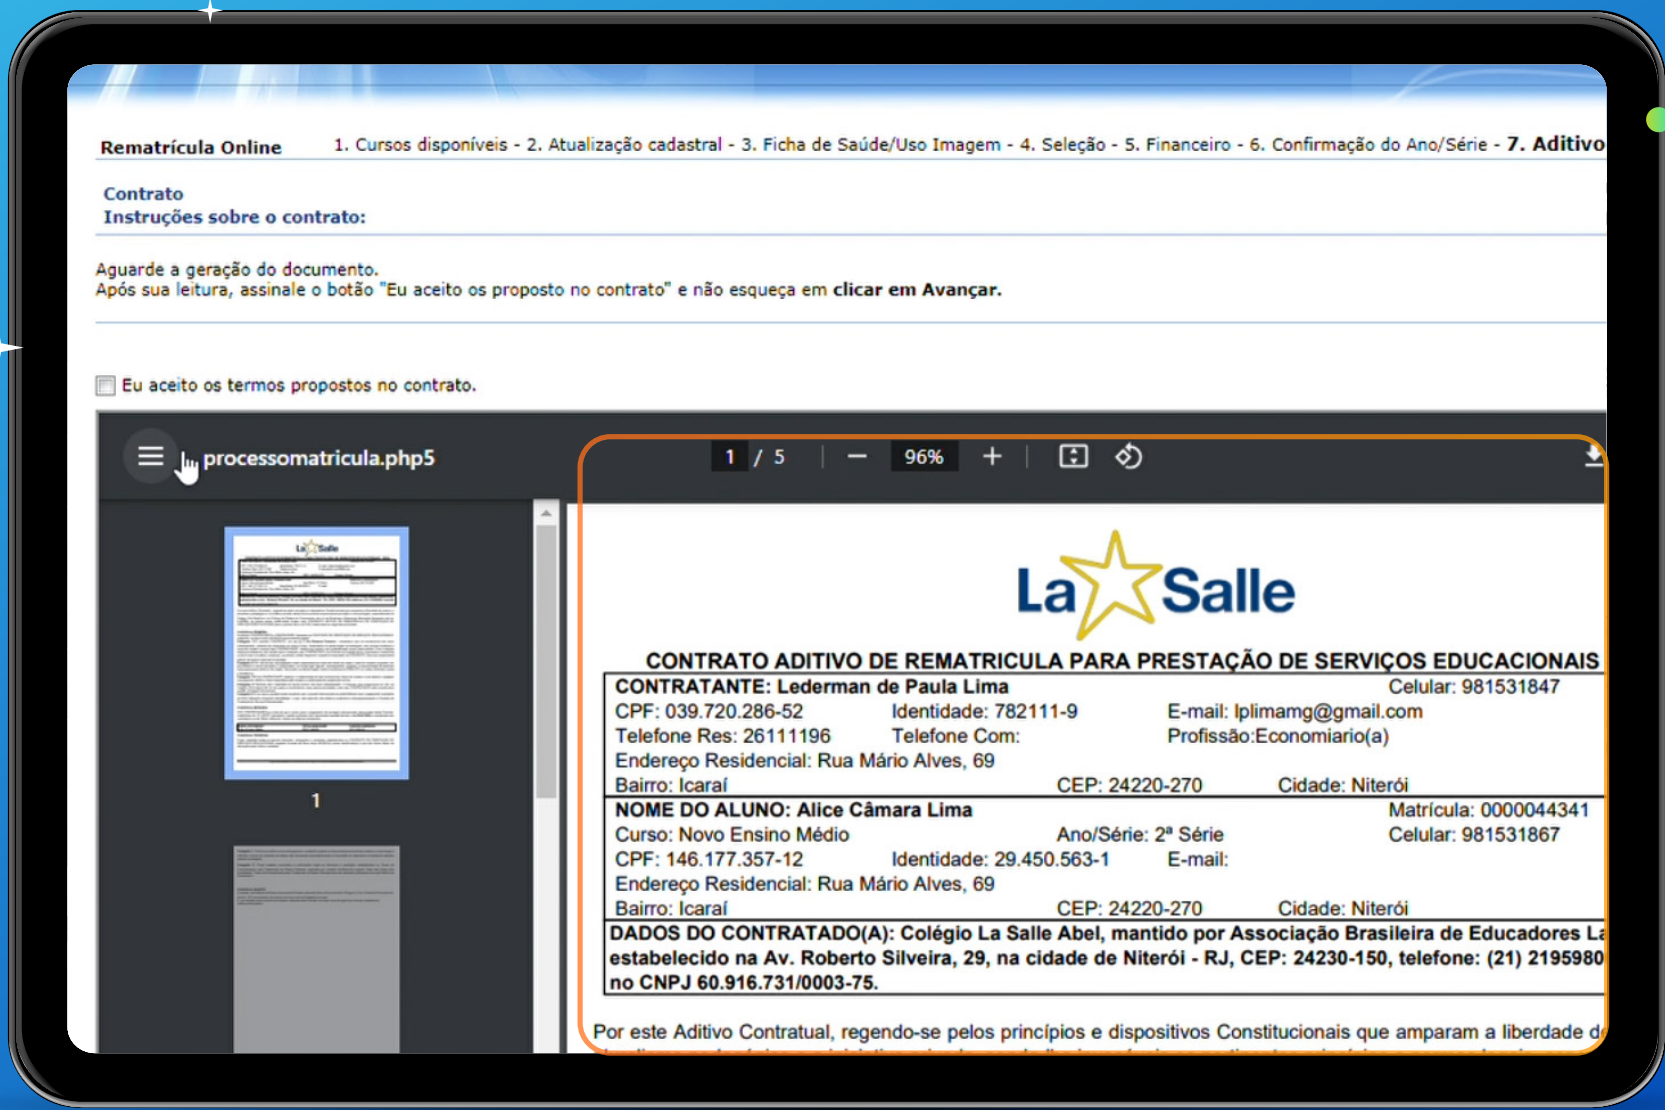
Rematrícula Online

1. Cursos disponíveis - 2. Atualização cadastral - 3. Ficha de Saúde/Uso Imagem - 4. Seleção - 5. Financeiro - 6. Confirmação do Ano/Série - 7. Aditivo

Contrato
Instruções sobre o contrato:

Aguarde a geração do documento.
Após sua leitura, assinale o botão "Eu aceito os proposto no contrato" e não esqueça em clicar em Avançar.

Eu aceito os termos propostos no contrato.

processomatricula.php5

1 / 5 96%

1

La Salle

CONTRATO ADITIVO DE REMATRICULA PARA PRESTAÇÃO DE SERVIÇOS EDUCACIONAIS

CONTRATANTE: Lederman de Paula Lima Celular: 981531847
CPF: 039.720.286-52 Identidade: 782111-9 E-mail: lplimamg@gmail.com
Telefone Res: 26111196 Telefone Com: Profissão:Economiario(a)
Endereço Residencial: Rua Mário Alves, 69
Bairro: Icaraí CEP: 24220-270 Cidade: Niterói

NOME DO ALUNO: Alice Câmara Lima Matrícula: 0000044341
Curso: Novo Ensino Médio Ano/Série: 2ª Série Celular: 981531867
CPF: 146.177.357-12 Identidade: 29.450.563-1 E-mail:
Endereço Residencial: Rua Mário Alves, 69
Bairro: Icaraí CEP: 24220-270 Cidade: Niterói

DADOS DO CONTRATADO(A): Colégio La Salle Abel, mantido por Associação Brasileira de Educadores La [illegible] estabelecido na Av. Roberto Silveira, 29, na cidade de Niterói - RJ, CEP: 24230-150, telefone: (21) 2195980 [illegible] no CNPJ 60.916.731/0003-75.

Por este Aditivo Contratual, regendo-se pelos princípios e dispositivos Constitucionais que amparam a liberdade d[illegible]